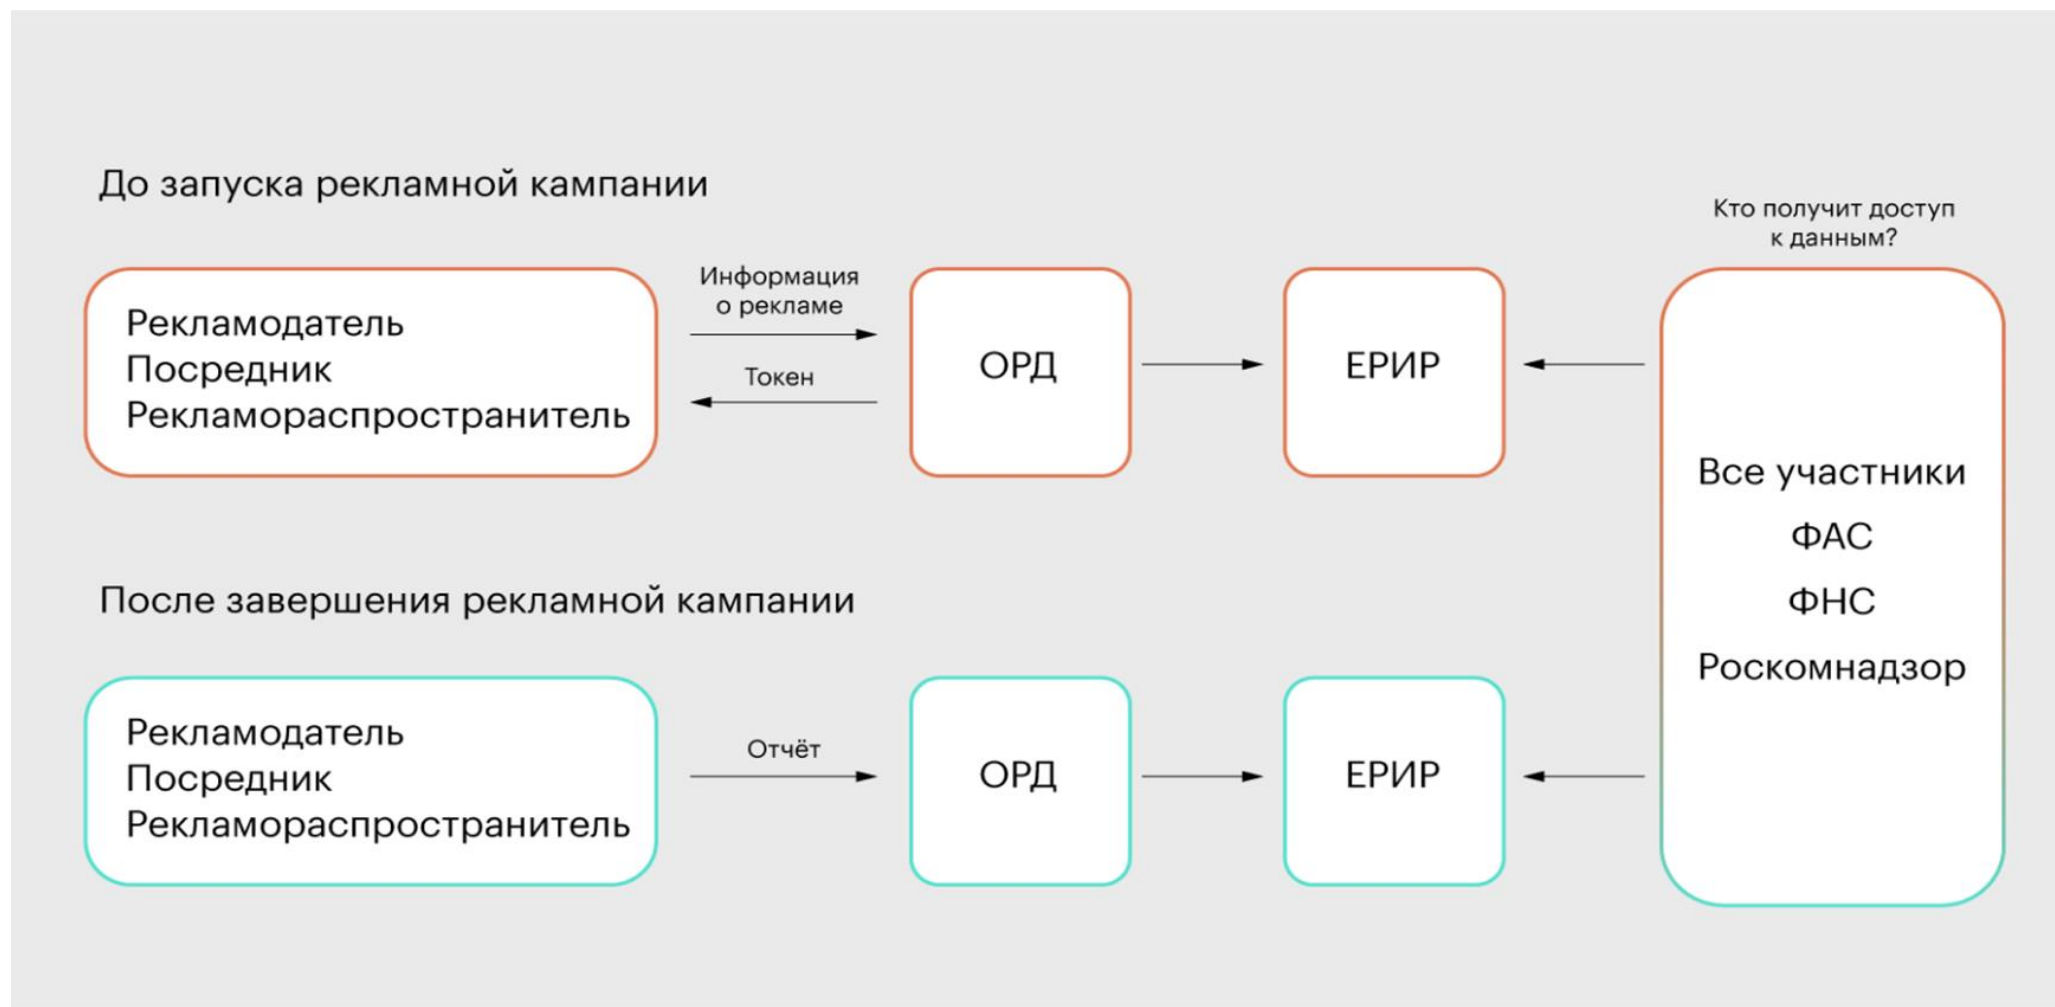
До запуска рекламной кампании

Кто получит доступ к данным?

Рекламодатель
Посредник
Рекламораспространитель

Информация о рекламе

Токен

ОРД

ЕРИР

Все участники
ФАС
ФНС
Роскомнадзор

После завершения рекламной кампании

Рекламодатель
Посредник
Рекламораспространитель

Отчёт

ОРД

ЕРИР